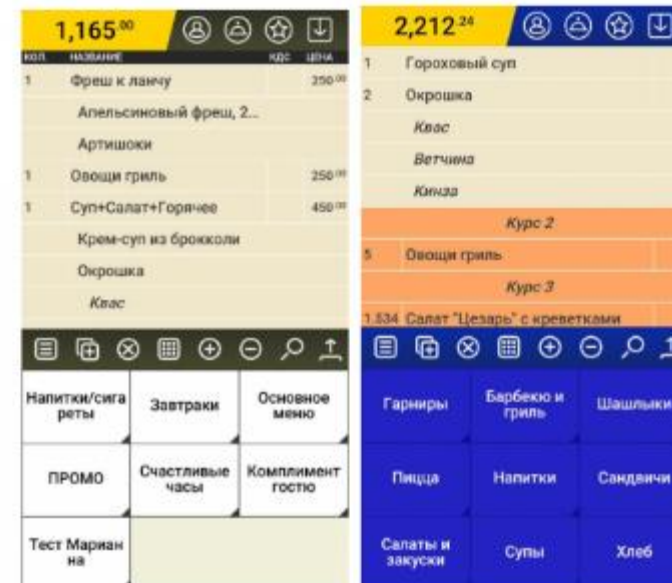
1,165⁰⁰

КОЛ. НАЗВАНИЕ КДС ЦЕНА

1 Фреш к ланчу 250⁰⁰

Апельсиновый фреш, 2...

Артишоки

1 Овощи гриль 250⁰⁰

1 Суп+Салат+Горячее 450⁰⁰

Крем-суп из брокколи

Окрошка

Квас

| Напитки/сигареты | Завтраки | Основное меню |
|---|---|---|
| ПРОМО | Счастливые часы | Комплимент гостю |
| Тест Мариана | | |

2,212²⁴

1 Гороховый суп

2 Окрошка

Квас

Ветчина

Кинза

Курс 2

5 Овощи гриль

Курс 3

1.534 Салат "Цезарь" с креветками

| Гарниры | Барбекю и гриль | Шашлыки |
|---|---|---|
| Пицца | Напитки | Сандвичи |
| Салаты и закуски | Супы | Хлеб |